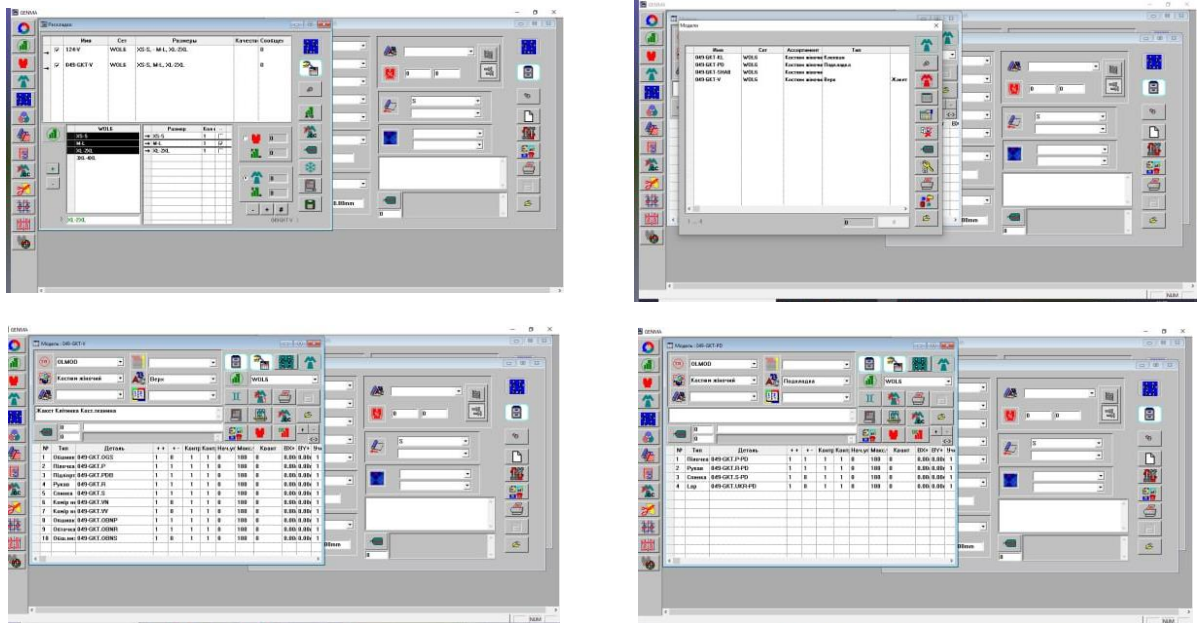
GEMMA

Раскладки

| | Имя | Сет | Размеры | Качество | Сообщен |
|---|---|---|---|---|---|
| ☑ | 124-V | WOLS | XS-S, M-L, XL-2XL | | 0 |
| ☑ | 049-GKT-V | WOLS | XS-S, M-L, XL-2XL | | 0 |

WOLS
XS-S
M-L
XL-2XL
3XL-4XL

| Размер | Колл |
|---|---|
| XS-S | 1 |
| M-L | 1 |
| XL-2XL | 1 |

XL-2XL

0.00mm

GEMMA

Модели

| Имя | Сет | Ассортимент | Тип |
|---|---|---|---|
| 049-GKT-KL | WOLS | Костюм жіночий | Кльошка |
| 049-GKT-PD | WOLS | Костюм жіночий | Подкладка |
| 049-GKT-SHAB | WOLS | Костюм жіночий | |
| 049-GKT-V | WOLS | Костюм жіночий | Верх | Жакет |

1 ... 4

0

0.00mm

GEMMA

Модель: 049-GKT-V

OLMOD
Костюм жіночий
Верх
WOLS

Жакет Ейтінка Кассі.подлинна

| № | Тип | Деталь | ++ | +- | Контр | Комп | Нач.уг | Макс. | Квант | BX+ | BY+ | Уч |
|---|---|---|---|---|---|---|---|---|---|---|---|---|
| 1 | Ошивок | 049-GKT.OGS | 1 | 0 | 1 | 1 | 0 | 180 | 0 | 0.00 | 0.00 | 1 |
| 2 | Пілочка | 049-GKT.P | 1 | 1 | 1 | 1 | 0 | 180 | 0 | 0.00 | 0.00 | 1 |
| 3 | Підборт | 049-GKT.PDB | 1 | 1 | 1 | 1 | 0 | 180 | 0 | 0.00 | 0.00 | 1 |
| 4 | Рукав | 049-GKT.R | 1 | 1 | 1 | 1 | 0 | 180 | 0 | 0.00 | 0.00 | 1 |
| 5 | Спинка | 049-GKT.S | 1 | 1 | 1 | 1 | 0 | 180 | 0 | 0.00 | 0.00 | 1 |
| 6 | Комір ни | 049-GKT.VN | 1 | 1 | 1 | 1 | 0 | 180 | 0 | 0.00 | 0.00 | 1 |
| 7 | Комір ве | 049-GKT.VV | 1 | 0 | 1 | 1 | 0 | 180 | 0 | 0.00 | 0.00 | 1 |
| 8 | Ошивок | 049-GKT.OONP | 1 | 1 | 1 | 1 | 0 | 180 | 0 | 0.00 | 0.00 | 1 |
| 9 | Обтачка | 049-GKT.OONR | 1 | 1 | 1 | 1 | 0 | 180 | 0 | 0.00 | 0.00 | 1 |
| 10 | Обш.низ | 049-GKT.OONS | 1 | 0 | 1 | 1 | 0 | 180 | 0 | 0.00 | 0.00 | 1 |

0.00mm

GEMMA

Модель: 049-GKT-PD

OLMOD
Костюм жіночий
Подкладка
WOLS

| № | Тип | Деталь | ++ | +- | Контр | Комп | Нач.уг | Макс. | Квант | BX+ | BY+ | Уч |
|---|---|---|---|---|---|---|---|---|---|---|---|---|
| 1 | Пілочка | 049-GKT.P-PD | 1 | 1 | 1 | 1 | 0 | 180 | 0 | 0.00 | 0.00 | 1 |
| 2 | Рукав | 049-GKT.R-PD | 1 | 1 | 1 | 1 | 0 | 180 | 0 | 0.00 | 0.00 | 1 |
| 3 | Спинка | 049-GKT.S-PD | 1 | 0 | 1 | 1 | 0 | 180 | 0 | 0.00 | 0.00 | 1 |
| 4 | Lap | 049-GKT.UKR-PD | 1 | 1 | 1 | 1 | 0 | 180 | 0 | 0.00 | 0.00 | 1 |

0.00mm